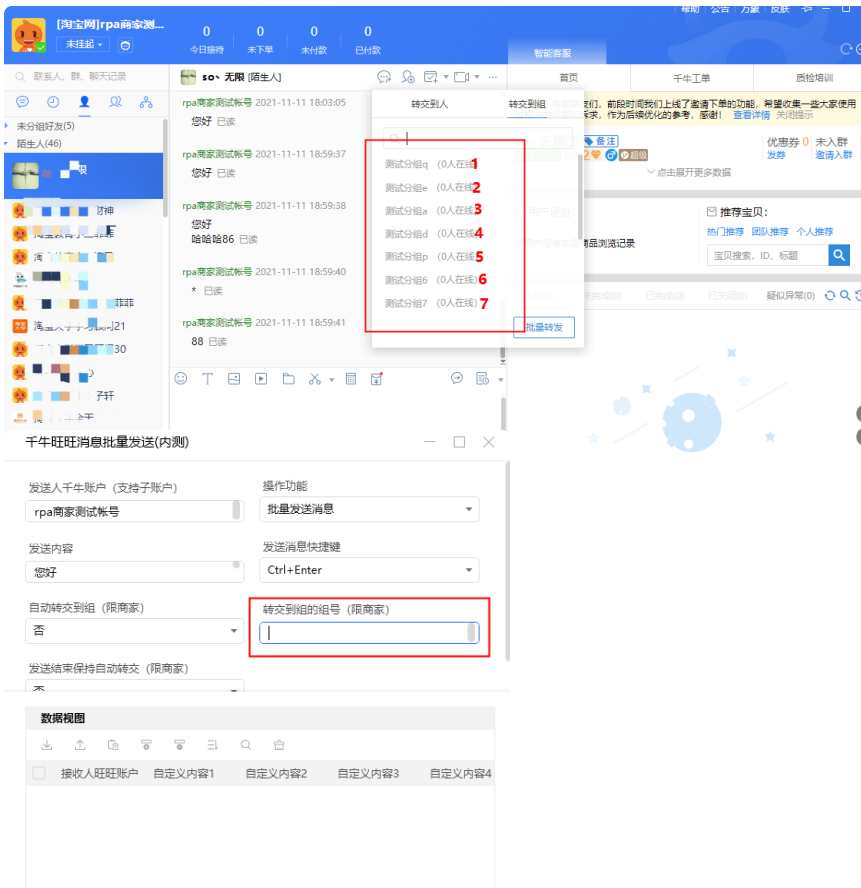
[淘宝网]rpa商家测...
未挂起
0 今日接待
0 未下单
0 未付款
0 已付款
帮助 | 公告 | 方案 | 皮肤
智能客服
联系人、群、聊天记录
so丶无限 [陌生人]
首页
千牛工单
质检培训
未分组好友(5)
陌生人(46)
rpa商家测试帐号 2021-11-11 18:03:05
您好 已读
rpa商家测试帐号 2021-11-11 18:59:37
您好 已读
rpa商家测试帐号 2021-11-11 18:59:38
您好
哈哈哈86 已读
rpa商家测试帐号 2021-11-11 18:59:40
* 已读
rpa商家测试帐号 2021-11-11 18:59:41
88 已读
转交到人
转交到组
测试分组q (0人在线) 1
测试分组e (0人在线) 2
测试分组a (0人在线) 3
测试分组d (0人在线) 4
测试分组p (0人在线) 5
测试分组6 (0人在线) 6
测试分组7 (0人在线) 7
批量转发
前段时间我们上线了邀请下单的功能，希望收集一些大家使用求，作为后续优化的参考，感谢! 查看详情 关闭提示
备注
超级
优惠券 0 发券
未入群 邀请入群
点击展开更多数据
推荐宝贝:
热门推荐 团队推荐 个人推荐
宝贝搜索、ID、标题
商品浏览记录
已关闭(0) 疑似异常(0)
千牛旺旺消息批量发送(内测)
发送人千牛账户（支持子账户）
rpa商家测试帐号
操作功能
批量发送消息
发送内容
您好
发送消息快捷键
Ctrl+Enter
自动转交到组（限商家）
否
转交到组的组号（限商家）
发送结束保持自动转交（限商家）
否
数据视图
接收人旺旺账户 自定义内容1 自定义内容2 自定义内容3 自定义内容4